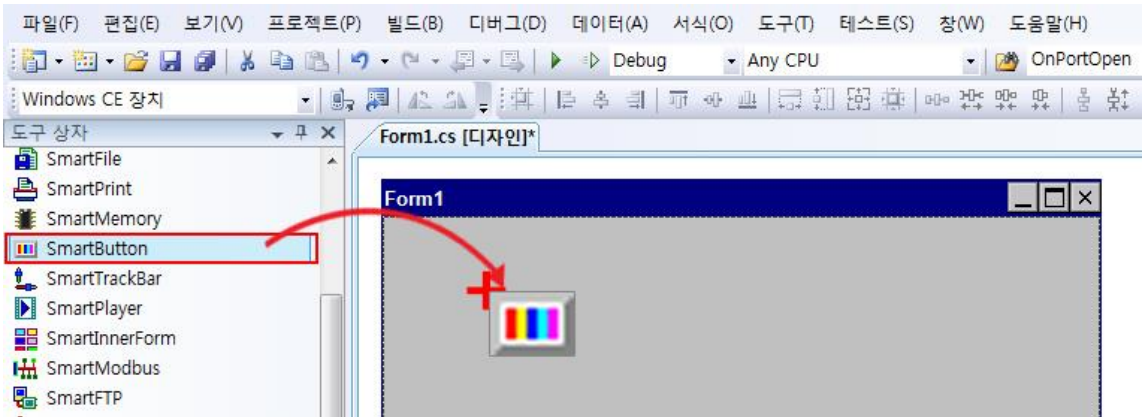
파일(F) 편집(E) 보기(V) 프로젝트(P) 빌드(B) 디버그(D) 데이터(A) 서식(O) 도구(T) 테스트(S) 창(W) 도움말(H)

Debug
Any CPU
OnPortOpen

Windows CE 장치

도구 상자

SmartFile
SmartPrint
SmartMemory
SmartButton
SmartTrackBar
SmartPlayer
SmartInnerForm
SmartModbus
SmartFTP

Form1.cs [디자인]*

Form1